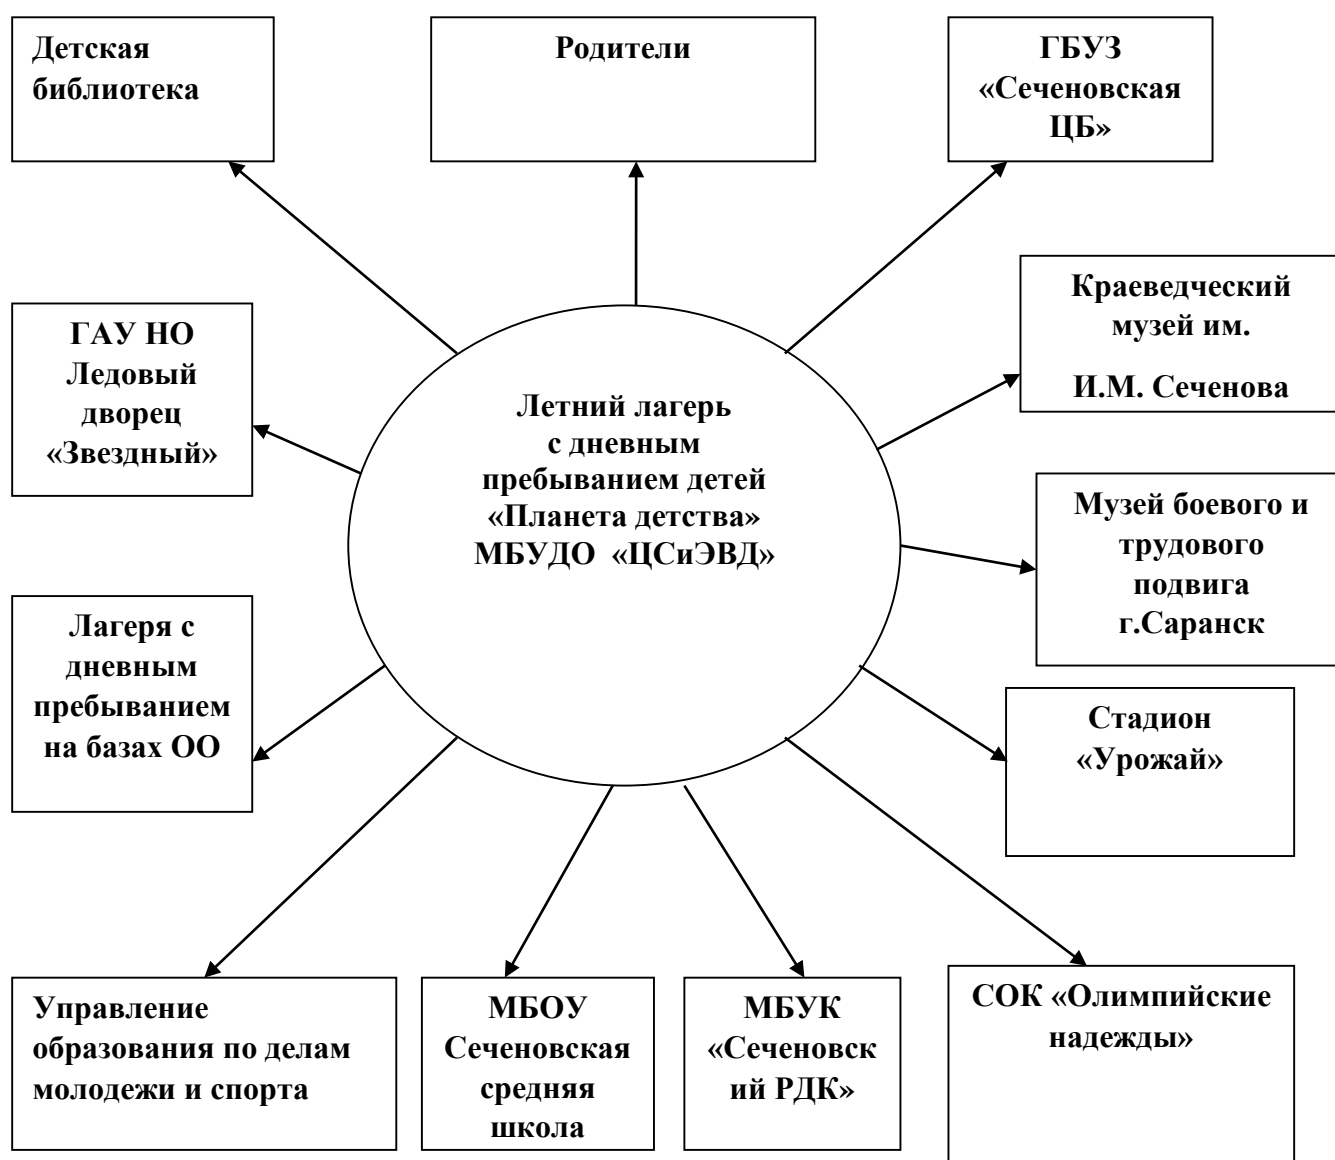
Детская библиотека

Родители

ГБУЗ «Сеченовская ЦБ»

ГАУ НО Ледовый дворец «Звездный»

Летний лагерь с дневным пребыванием детей «Планета детства» МБУДО «ЦСиЭВД»

Краеведческий музей им. И.М. Сеченова

Музей боевого и трудового подвига г.Саранск

Лагеря с дневным пребыванием на базах ОО

Стадион «Урожай»

Управление образования по делам молодежи и спорта

МБОУ Сеченовская средняя школа

МБУК «Сеченовский РДК»

СОК «Олимпийские надежды»